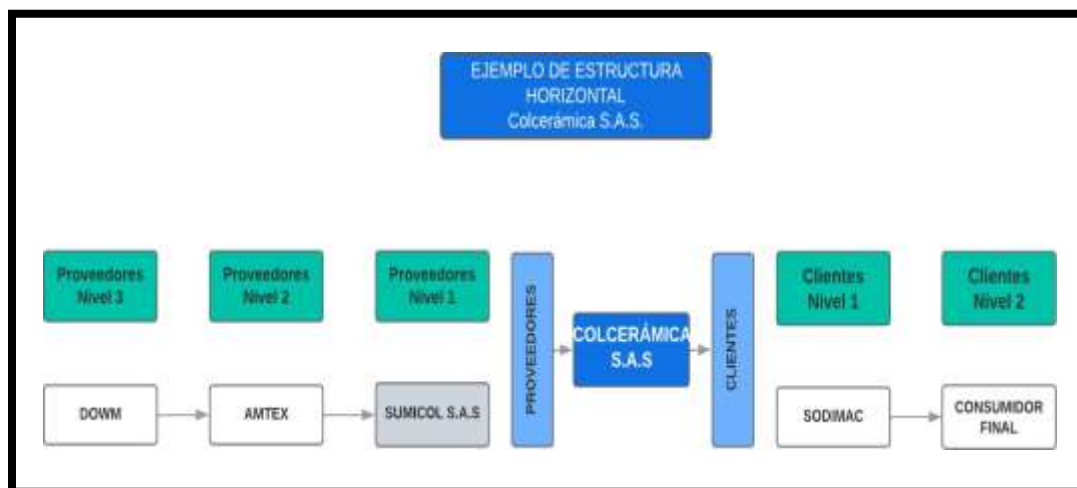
EJEMPLO DE ESTRUCTURA HORIZONTAL
Colcerámica S.A.S.

Proveedores Nivel 3

Proveedores Nivel 2

Proveedores Nivel 1

PROVEEDORES

COLCERÁMICA S.A.S

CLIENTES

Clientes Nivel 1

Clientes Nivel 2

DOWM

AMTEX

SUMICOL S.A.S

SODIMAC

CONSUMIDOR FINAL